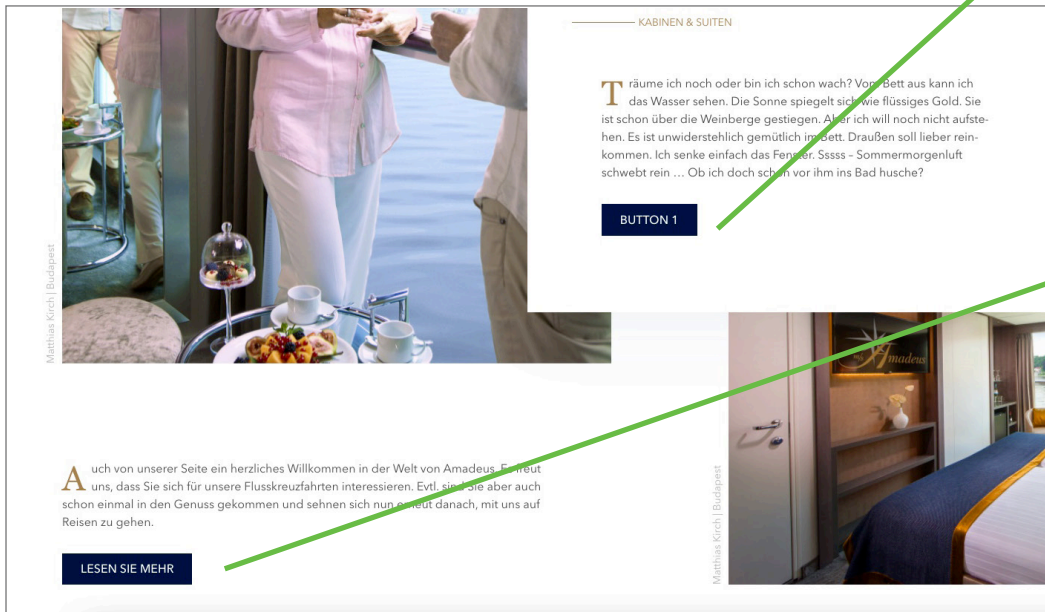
KABINEN & SUITEN

Träume ich noch oder bin ich schon wach? Vom Bett aus kann ich das Wasser sehen. Die Sonne spiegelt sich wie flüssiges Gold. Sie ist schon über die Weinberge gestiegen. Aber ich will noch nicht aufstehen. Es ist unwiderstehlich gemütlich im Bett. Draußen soll lieber reinkommen. Ich senke einfach das Fenster. Sssss – Sommermorgenluft schwebt rein … Ob ich doch schon vor ihm ins Bad husche?

BUTTON 1

Matthias Kirch | Budapest

Amadeus

Auch von unserer Seite ein herzliches Willkommen in der Welt von Amadeus. Es freut uns, dass Sie sich für unsere Flusskreuzfahrten interessieren. Evtl. sind Sie aber auch schon einmal in den Genuss gekommen und sehnen sich nun erneut danach, mit uns auf Reisen zu gehen.

LESEN SIE MEHR

Matthias Kirch | Budapest